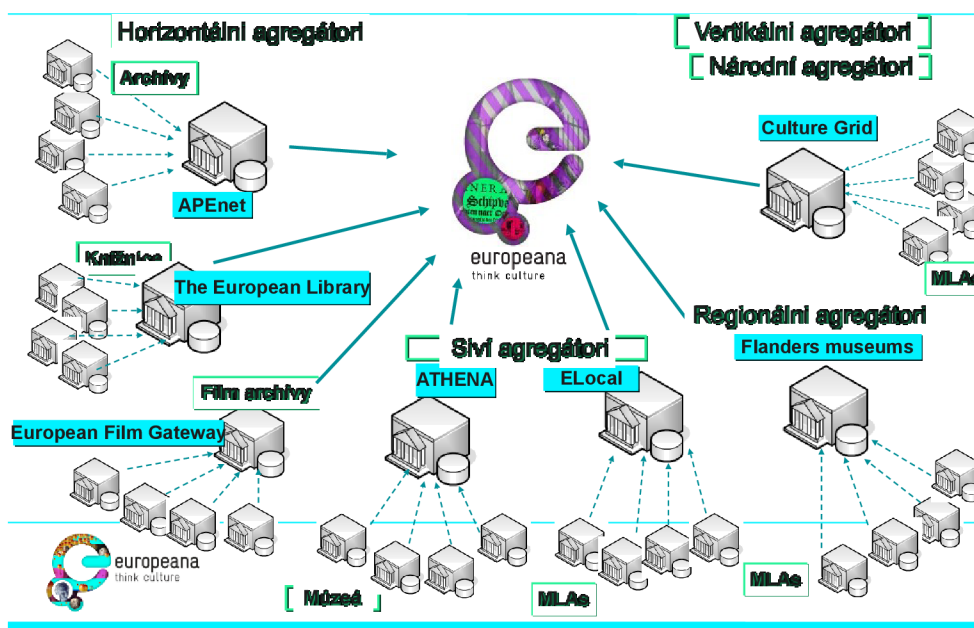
Horizontální agregátori

Vertikálni agregátori

Národní agregátori

Archívy

APEnet

Knižnice

The European Library

Culture Grid

europeana
think culture

MLAs

Regionální agregátori

Flanders museums

Sivî agregátori

ATHENA

ELocal

Film archívy

European Film Gateway

europeana
think culture

Múzeá

MLAs

MLAs